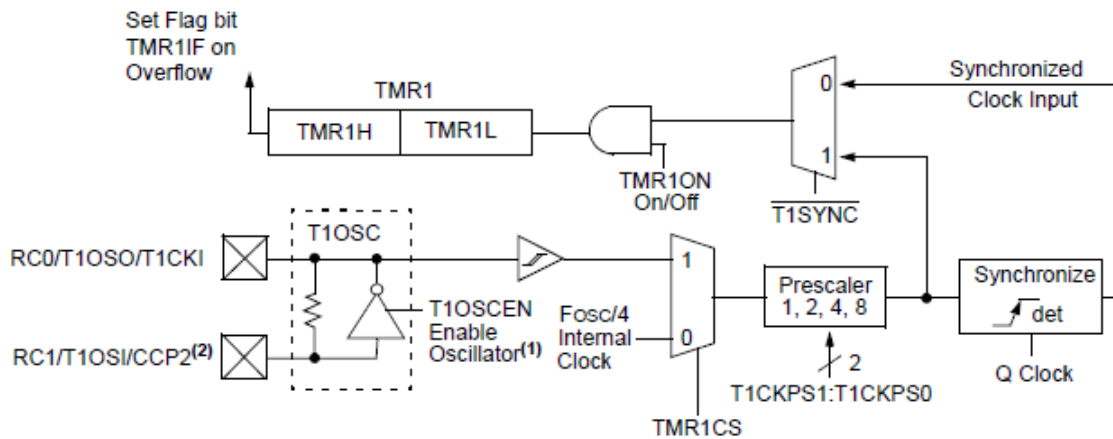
Set Flag bit TMR1IF on Overflow

TMR1

TMR1H

TMR1L

TMR1ON On/Off

0

1

$\overline{\text{T1SYNC}}$

Synchronized Clock Input

T1OSC

RC0/T1OSO/T1CKI

RC1/T1OSI/CCP2$^{(2)}$

T1OSCEN Enable Oscillator$^{(1)}$

Fosc/4 Internal Clock

1

0

TMR1CS

Prescaler 1, 2, 4, 8

2

T1CKPS1:T1CKPS0

Synchronize

det

Q Clock